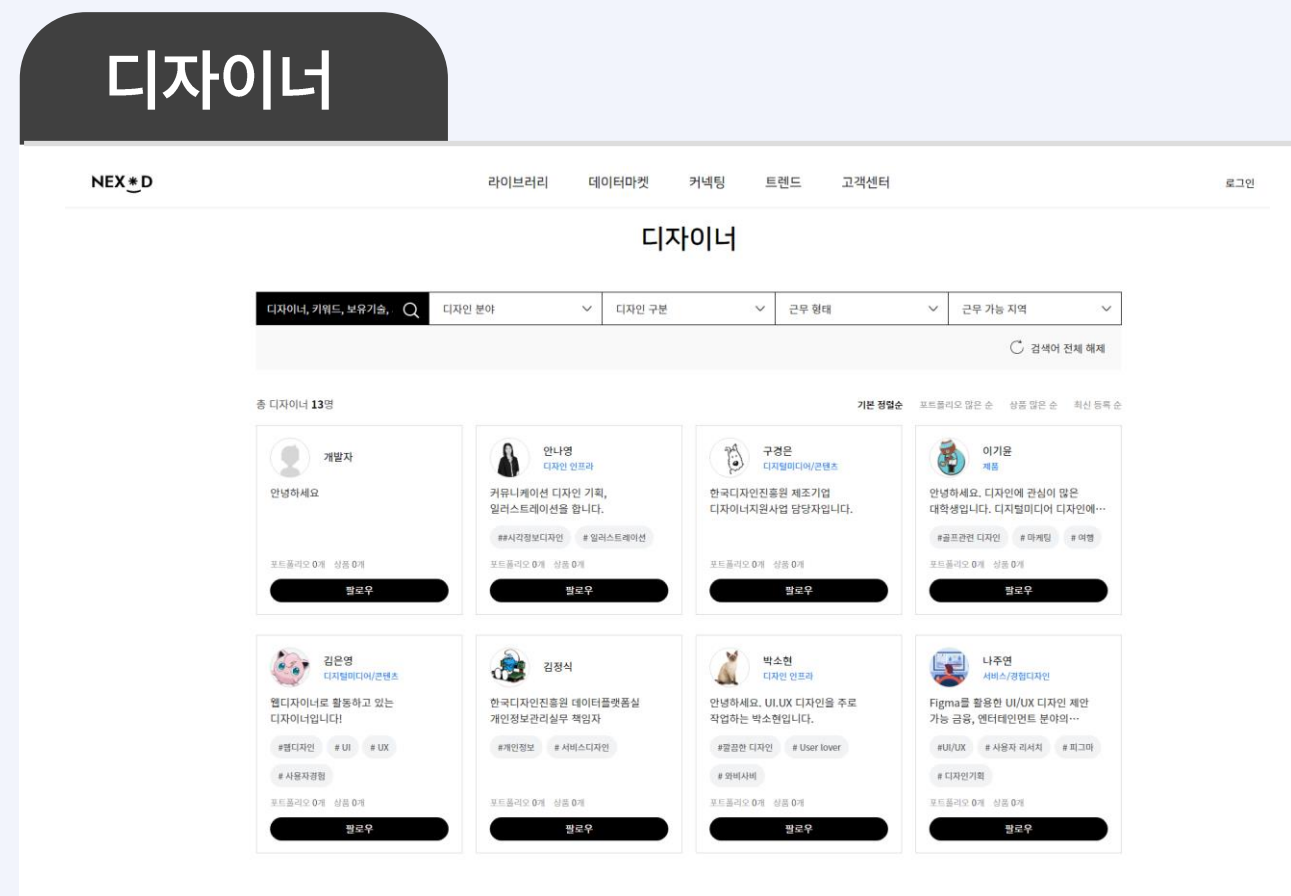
디자이너

NEX✱D

라이브러리 데이터마켓 커넥팅 트렌드 고객센터

로그인

디자이너

디자이너, 키워드, 보유기술,

디자인 분야

디자인 구분

근무 형태

근무 가능 지역

검색어 전체 해제

총 디자이너 13명

기본 정렬순 포트폴리오 많은 순 상품 많은 순 최신 등록 순

개발자
안녕하세요
포트폴리오 0개 상품 0개
팔로우

안나영
디자인 인프라
커뮤니케이션 디자인 기획, 일러스트레이션을 합니다.
##시각정보디자인 # 일러스트레이션
포트폴리오 0개 상품 0개
팔로우

구경은
디지털미디어/콘텐츠
한국디자인진흥원 제조기업 디자이너지원사업 담당자입니다.
포트폴리오 0개 상품 0개
팔로우

이기윤
제품
안녕하세요. 디자인에 관심이 많은 대학생입니다. 디지털미디어 디자인에…
#골프관련 디자인 # 마케팅 # 여행
포트폴리오 0개 상품 0개
팔로우

김은영
디지털미디어/콘텐츠
웹디자이너로 활동하고 있는 디자이너입니다!
#웹디자인 # UI # UX
# 사용자경험
포트폴리오 0개 상품 0개
팔로우

김정식
한국디자인진흥원 데이터플랫폼실 개인정보관리실무 책임자
#개인정보 # 서비스디자인
포트폴리오 0개 상품 0개
팔로우

박소현
디자인 인프라
안녕하세요. UI.UX 디자인을 주로 작업하는 박소현입니다.
#깔끔한 디자인 # User lover
# 와비사비
포트폴리오 0개 상품 0개
팔로우

나주연
서비스/경험디자인
Figma를 활용한 UI/UX 디자인 제안 가능 금융, 엔터테인먼트 분야의…
#UI/UX # 사용자 리서치 # 피그마
# 디자인기획
포트폴리오 0개 상품 0개
팔로우